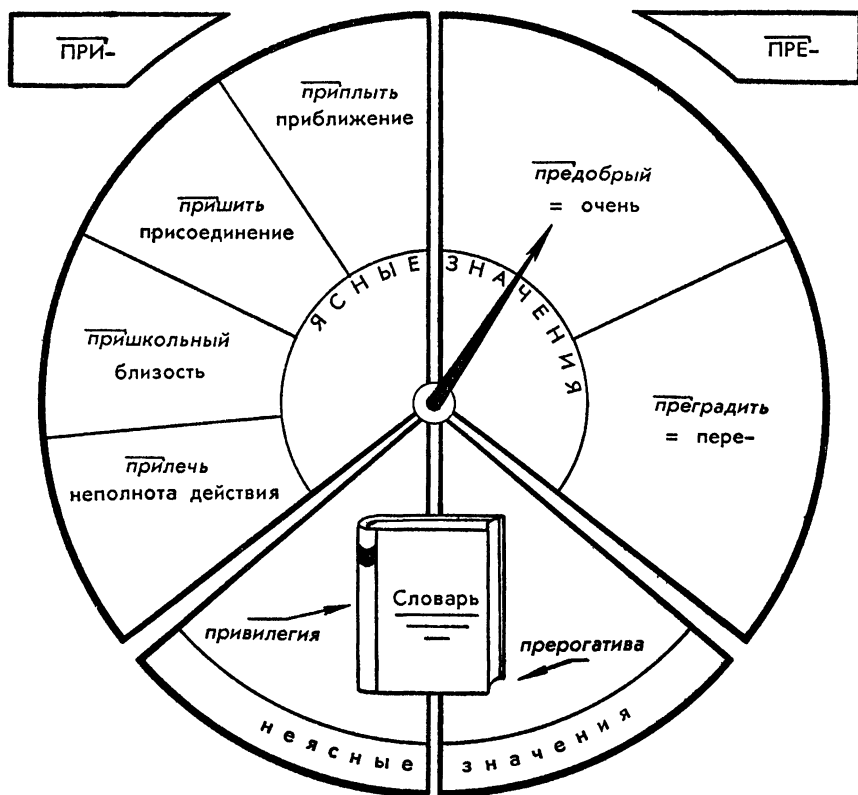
ПРИ-

ПРЕ-

приплыть
приближение

пришить
присоединение

пришкольный
близость

прилечь
неполнота действия

предобрый
= очень

преградить
= пере-

ЯСНЫЕ ЗНАЧЕНИЯ

Словарь

привилегия

прерогатива

неясные значения